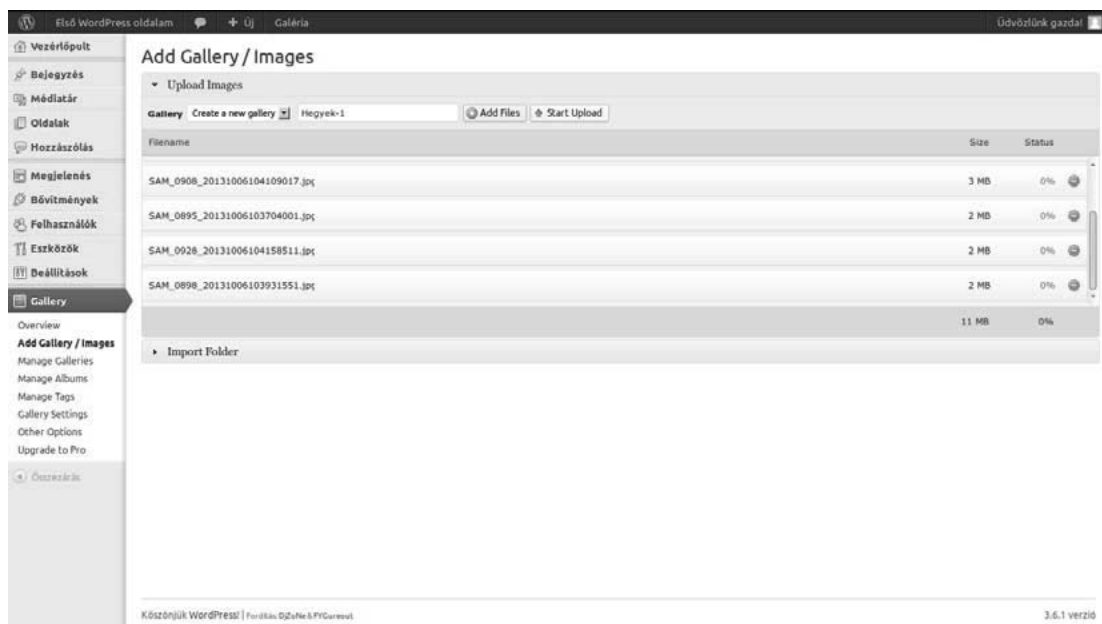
Első WordPress oldalam + Új Galéria

Üdvözlünk gazda!

Vezérlőpult
Bejegyzés
Médiatár
Oldalak
Hozzászólás
Megjelenés
Bővítmények
Felhasználók
Eszközök
Beállítások
Gallery
Overview
Add Gallery / Images
Manage Galleries
Manage Albums
Manage Tags
Gallery Settings
Other Options
Upgrade to Pro
Összezárás

Add Gallery / Images

Upload Images

Gallery Create a new gallery Hegyek-1 Add Files Start Upload

| Filename | Size | Status |
|---|---|---|
| SAM_0908_20131006104109017.jpg | 3 MB | 0% |
| SAM_0895_20131006103704001.jpg | 2 MB | 0% |
| SAM_0926_20131006104158511.jpg | 2 MB | 0% |
| SAM_0898_20131006103931551.jpg | 2 MB | 0% |
| | 11 MB | 0% |

Import Folder

Köszönjük WordPress! | Fordítás: DjZoNe & FYGureout

3.6.1 verzió